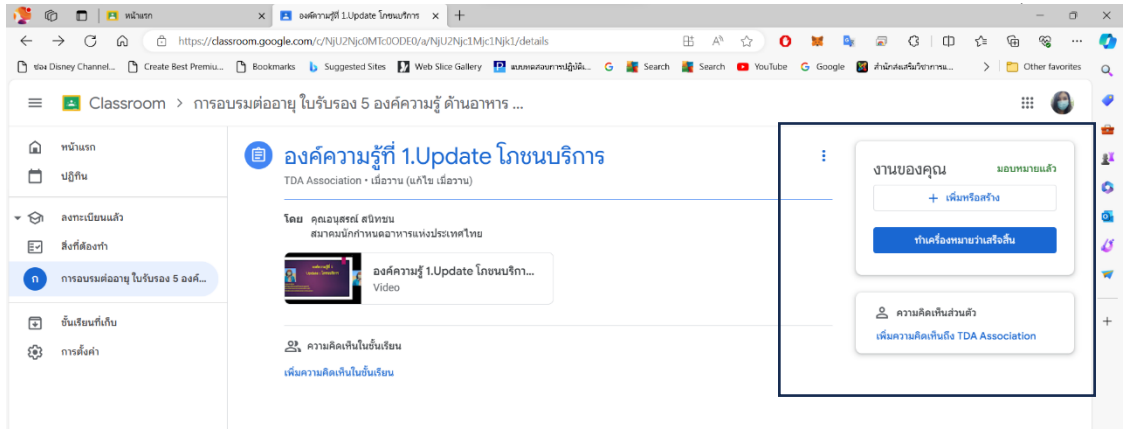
หน้าแรก
องค์ความรู้ที่ 1.Update โภชนบริการ
https://classroom.google.com/c/NjU2Njc0MTc0ODE0/a/NjU2Njc1Mjc1Njk1/details
ช่อง Disney Channel... Create Best Premiu... Bookmarks Suggested Sites Web Slice Gallery แบบทดสอบการปฏิบัติ... Search Search YouTube Google สำนักส่งเสริมวิชาการ... Other favorites

Classroom > การอบรมต่ออายุ ใบรับรอง 5 องค์ความรู้ ด้านอาหาร ...

หน้าแรก
ปฏิทิน
ลงทะเบียนแล้ว
สิ่งที่ต้องทำ
การอบรมต่ออายุ ใบรับรอง 5 องค์...
ชั้นเรียนที่เก็บ
การตั้งค่า

องค์ความรู้ที่ 1.Update โภชนบริการ
TDA Association • เมื่อวาน (แก้ไข เมื่อวาน)

โดย คุณอนุสรณ์ สนิทชน
สมาคมนักกำหนดอาหารแห่งประเทศไทย

องค์ความรู้ที่ 1.Update โภชนบริกา...
Video

ความคิดเห็นในชั้นเรียน
เพิ่มความคิดเห็นในชั้นเรียน

งานของคุณ มอบหมายแล้ว
+ เพิ่มหรือสร้าง
ทำเครื่องหมายว่าเสร็จสิ้น

ความคิดเห็นส่วนตัว
เพิ่มความคิดเห็นถึง TDA Association